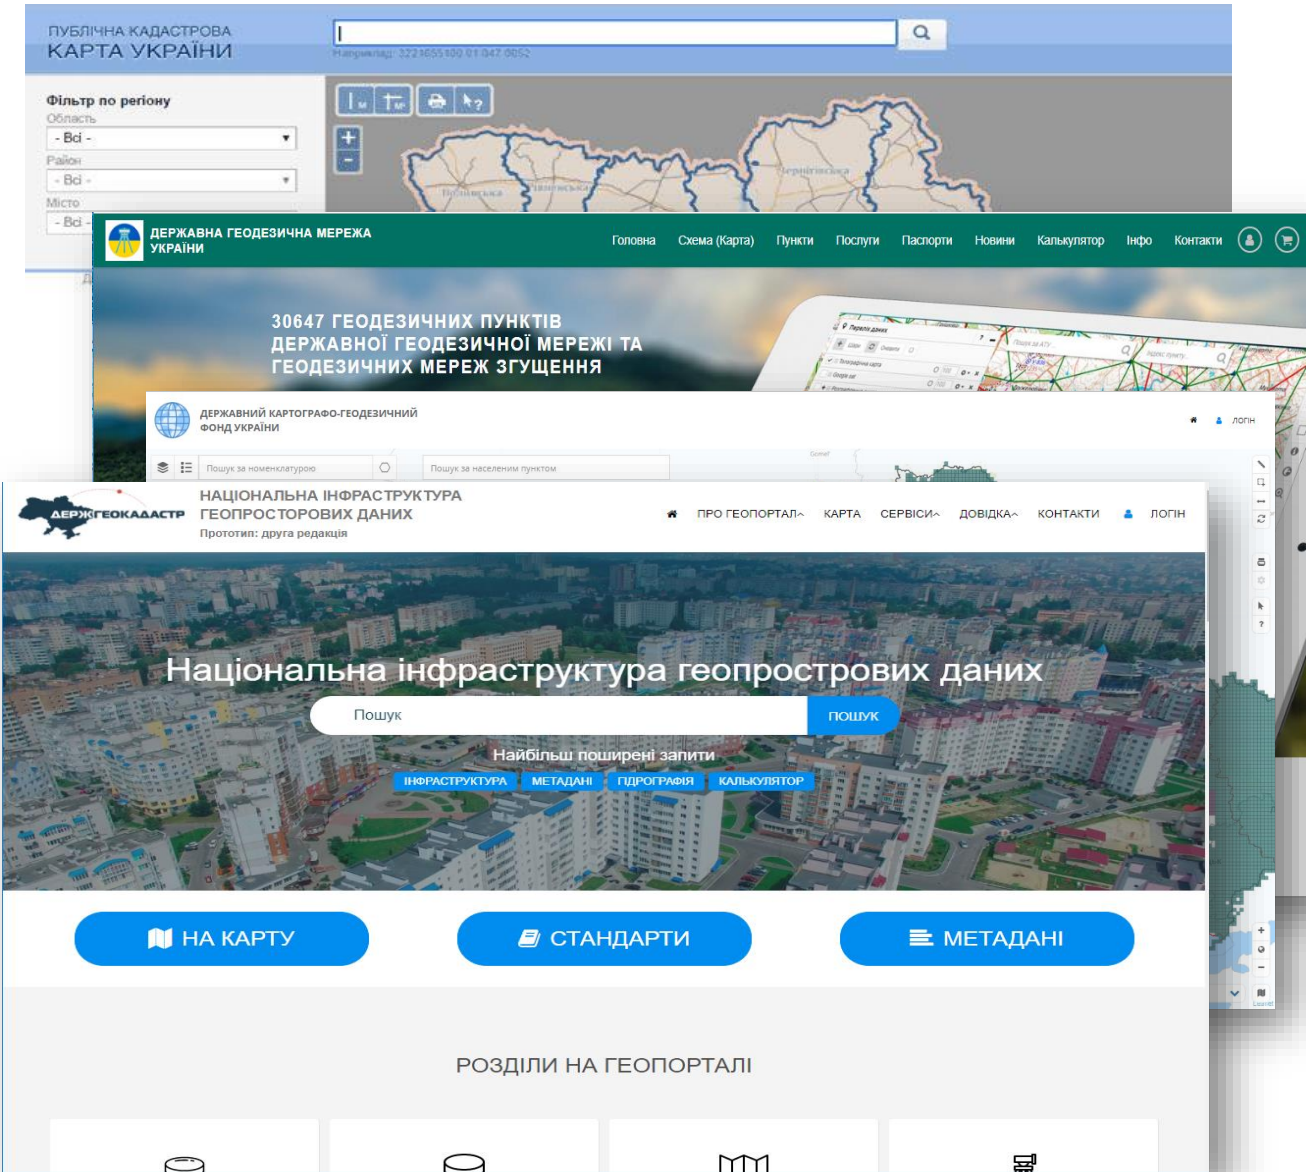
ПУБЛІЧНА КАДАСТРОВА
КАРТА УКРАЇНИ

Наприклад: 3224055100:01:047:0052

Фільтр по регіону
Область
- Всі -
Район
- Всі -
Місто
- Всі -

ДЕРЖАВНА ГЕОДЕЗИЧНА МЕРЕЖА УКРАЇНИ

Головна Схема (Карта) Пункти Послуги Паспорти Новини Калькулятор Інфо Контакти

30647 ГЕОДЕЗИЧНИХ ПУНКТІВ ДЕРЖАВНОЇ ГЕОДЕЗИЧНОЇ МЕРЕЖІ ТА ГЕОДЕЗИЧНИХ МЕРЕЖ ЗГУЩЕННЯ

ДЕРЖАВНИЙ КАРТОГРАФО-ГЕОДЕЗИЧНИЙ ФОНД УКРАЇНИ

ЛОГІН

Пошук за номенклатурою
Пошук за населеним пунктом

ДЕРЖГЕОКАДАСТР
НАЦІОНАЛЬНА ІНФРАСТРУКТУРА ГЕОПРОСТОРОВИХ ДАНИХ
Прототип: друга редакція

ПРО ГЕОПОРТАЛ КАРТА СЕРВІСИ ДОВІДКА КОНТАКТИ ЛОГІН

Національна інфраструктура геопрострових даних

Пошук
ПОШУК

Найбільш поширені запити
ІНФРАСТРУКТУРА МЕТАДАНІ ГІДРОГРАФІЯ КАЛЬКУЛЯТОР

НА КАРТУ
СТАНДАРТИ
МЕТАДАНІ

РОЗДІЛИ НА ГЕОПОРТАЛІ